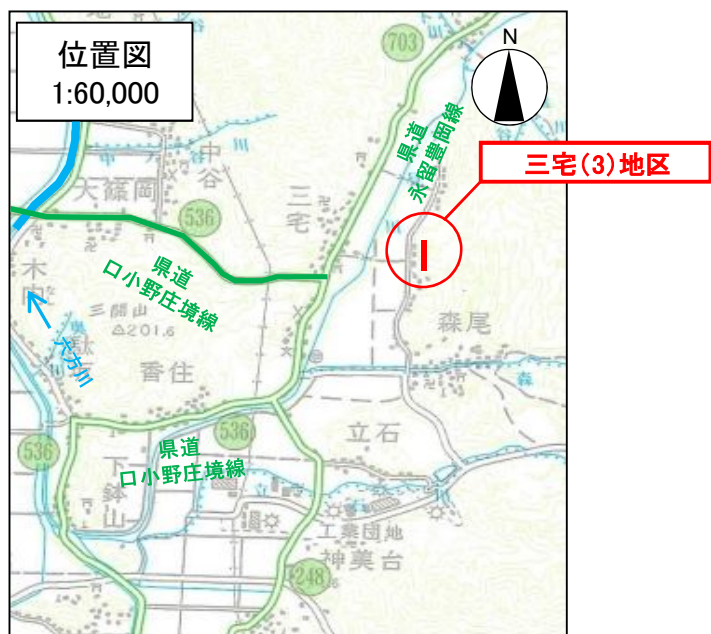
位置図
1:60,000

N

703

県道
永留豊岡線

三宅(3)地区

中
谷

大篠岡

536

三
宅

県道
口小野庄境線

木
内

三開山
△201.6

大石川

香住

森尾

536

536

県道
口小野庄境線

立石

下
鉢
山

工業団地
神美台

248